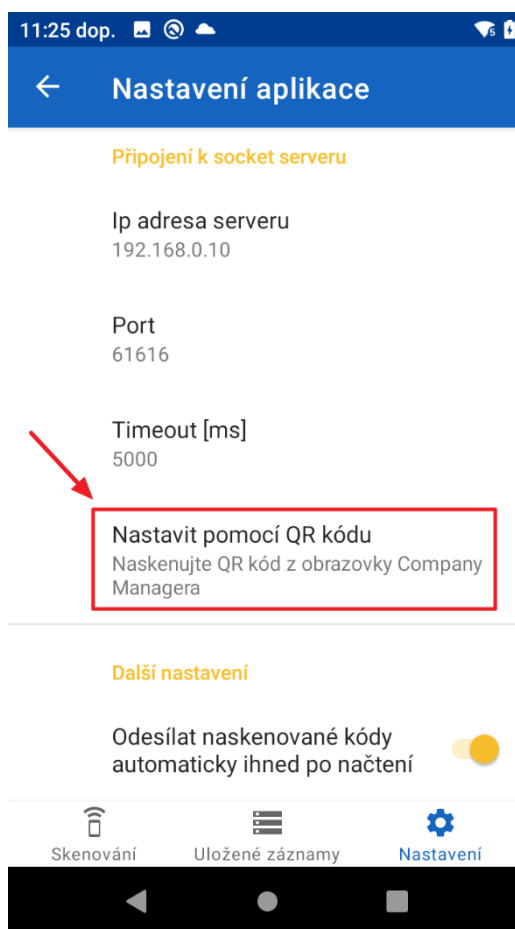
11:25 dop.

Nastavení aplikace

Připojení k socket serveru

Ip adresa serveru
192.168.0.10

Port
61616

Timeout [ms]
5000

Nastavit pomocí QR kódu
Naskenujte QR kód z obrazovky Company Managera

Další nastavení

Odesílat naskenované kódy automaticky ihned po načtení

Skenování

Uložené záznamy

Nastavení